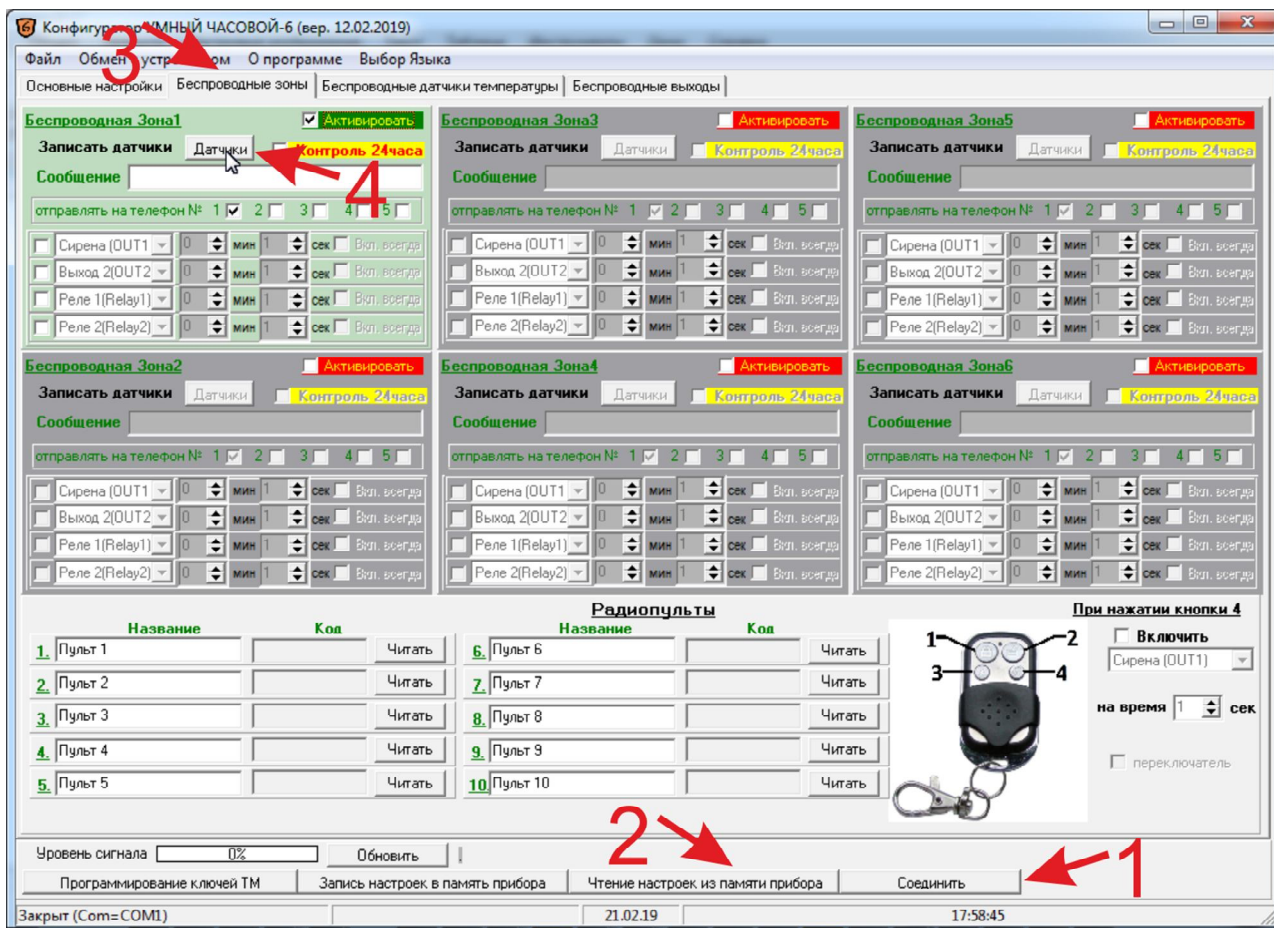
Конфигуратор УМНЫЙ ЧАСОВОЙ-6 (вер. 12.02.2019)

Файл Обмен Устройством О программе Выбор Языка

3

Основные настройки | Беспроводные зоны | Беспроводные датчики температуры | Беспроводные выходы

Беспроводная Зона1 Активировать
Записать датчики Датчики Контроль 24часа
Сообщение
отправлять на телефон № 1 2 3 4 5
4
Сирена (OUT1) 0 мин 1 сек Вкл. всегда
Выход 2(OUT2) 0 мин 1 сек Вкл. всегда
Реле 1(Relay1) 0 мин 1 сек Вкл. всегда
Реле 2(Relay2) 0 мин 1 сек Вкл. всегда

Беспроводная Зона3 Активировать
Записать датчики Датчики Контроль 24часа
Сообщение
отправлять на телефон № 1 2 3 4 5
Сирена (OUT1) 0 мин 1 сек Вкл. всегда
Выход 2(OUT2) 0 мин 1 сек Вкл. всегда
Реле 1(Relay1) 0 мин 1 сек Вкл. всегда
Реле 2(Relay2) 0 мин 1 сек Вкл. всегда

Беспроводная Зона5 Активировать
Записать датчики Датчики Контроль 24часа
Сообщение
отправлять на телефон № 1 2 3 4 5
Сирена (OUT1) 0 мин 1 сек Вкл. всегда
Выход 2(OUT2) 0 мин 1 сек Вкл. всегда
Реле 1(Relay1) 0 мин 1 сек Вкл. всегда
Реле 2(Relay2) 0 мин 1 сек Вкл. всегда

Беспроводная Зона2 Активировать
Записать датчики Датчики Контроль 24часа
Сообщение
отправлять на телефон № 1 2 3 4 5
Сирена (OUT1) 0 мин 1 сек Вкл. всегда
Выход 2(OUT2) 0 мин 1 сек Вкл. всегда
Реле 1(Relay1) 0 мин 1 сек Вкл. всегда
Реле 2(Relay2) 0 мин 1 сек Вкл. всегда

Беспроводная Зона4 Активировать
Записать датчики Датчики Контроль 24часа
Сообщение
отправлять на телефон № 1 2 3 4 5
Сирена (OUT1) 0 мин 1 сек Вкл. всегда
Выход 2(OUT2) 0 мин 1 сек Вкл. всегда
Реле 1(Relay1) 0 мин 1 сек Вкл. всегда
Реле 2(Relay2) 0 мин 1 сек Вкл. всегда

Беспроводная Зона6 Активировать
Записать датчики Датчики Контроль 24часа
Сообщение
отправлять на телефон № 1 2 3 4 5
Сирена (OUT1) 0 мин 1 сек Вкл. всегда
Выход 2(OUT2) 0 мин 1 сек Вкл. всегда
Реле 1(Relay1) 0 мин 1 сек Вкл. всегда
Реле 2(Relay2) 0 мин 1 сек Вкл. всегда

Радиопульты

| | Название | Код | |
|---|---|---|---|
| 1. | Пульт 1 | | Читать |
| 2. | Пульт 2 | | Читать |
| 3. | Пульт 3 | | Читать |
| 4. | Пульт 4 | | Читать |
| 5. | Пульт 5 | | Читать |

| | Название | Код | |
|---|---|---|---|
| 6. | Пульт 6 | | Читать |
| 7. | Пульт 7 | | Читать |
| 8. | Пульт 8 | | Читать |
| 9. | Пульт 9 | | Читать |
| 10. | Пульт 10 | | Читать |

1 2 3 4

При нажатии кнопки 4
Включить
Сирена (OUT1)
на время 1 сек
переключатель

Уровень сигнала 0% Обновить

2 1

Программирование ключей ТМ | Запись настроек в память прибора | Чтение настроек из памяти прибора | Соединить

Закрыт (Com=COM1) | 21.02.19 | 17:58:45